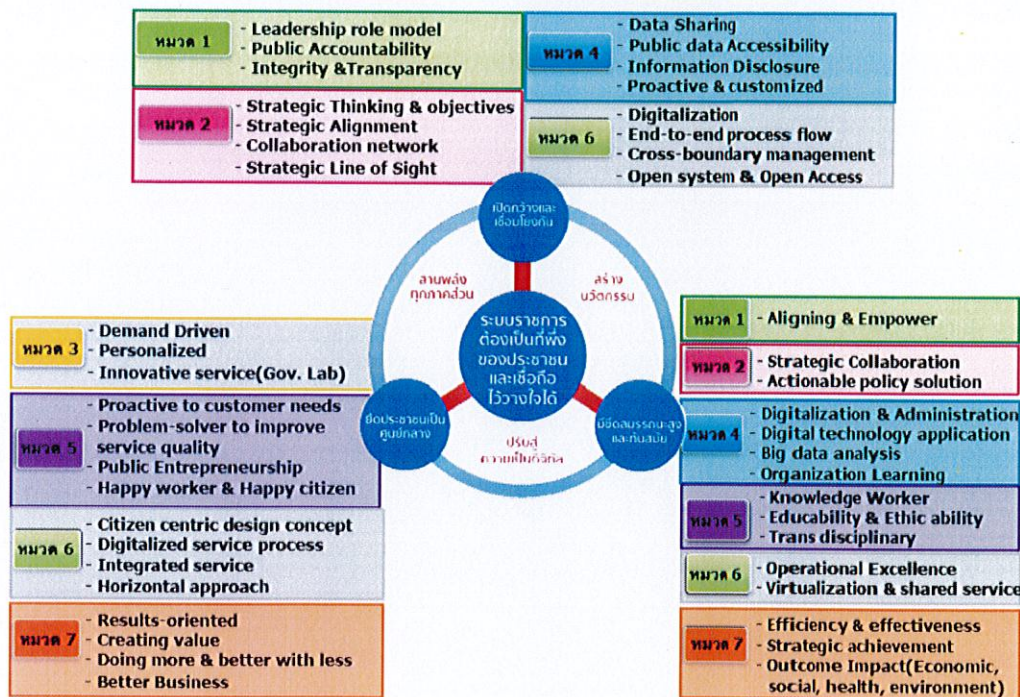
หมวด 1
- Leadership role model
- Public Accountability
- Integrity &Transparency

หมวด 4
- Data Sharing
- Public data Accessibility
- Information Disclosure
- Proactive & customized

หมวด 2
- Strategic Thinking & objectives
- Strategic Alignment
- Collaboration network
- Strategic Line of Sight

หมวด 6
- Digitalization
- End-to-end process flow
- Cross-boundary management
- Open system & Open Access

เปิดกว้างและเชื่อมโยงกัน

สานพลังทุกภาคส่วน

สร้างนวัตกรรม

ระบบราชการต้องเป็นที่พึ่งของประชาชนและเชื่อถือไว้วางใจได้

ยึดประชาชนเป็นศูนย์กลาง

มีขีดสมรรถนะสูงและทันสมัย

ปรับสู่ความเป็นดิจิทัล

หมวด 1 - Aligning & Empower

หมวด 2
- Strategic Collaboration
- Actionable policy solution

หมวด 3
- Demand Driven
- Personalized
- Innovative service(Gov. Lab)

หมวด 4
- Digitalization & Administration
- Digital technology application
- Big data analysis
- Organization Learning

หมวด 5
- Proactive to customer needs
- Problem-solver to improve service quality
- Public Entrepreneurship
- Happy worker & Happy citizen

หมวด 5
- Knowledge Worker
- Educability & Ethic ability
- Trans disciplinary

หมวด 6
- Citizen centric design concept
- Digitalized service process
- Integrated service
- Horizontal approach

หมวด 6
- Operational Excellence
- Virtualization & shared service

หมวด 7
- Results-oriented
- Creating value
- Doing more & better with less
- Better Business

หมวด 7
- Efficiency & effectiveness
- Strategic achievement
- Outcome Impact(Economic, social, health, environment)